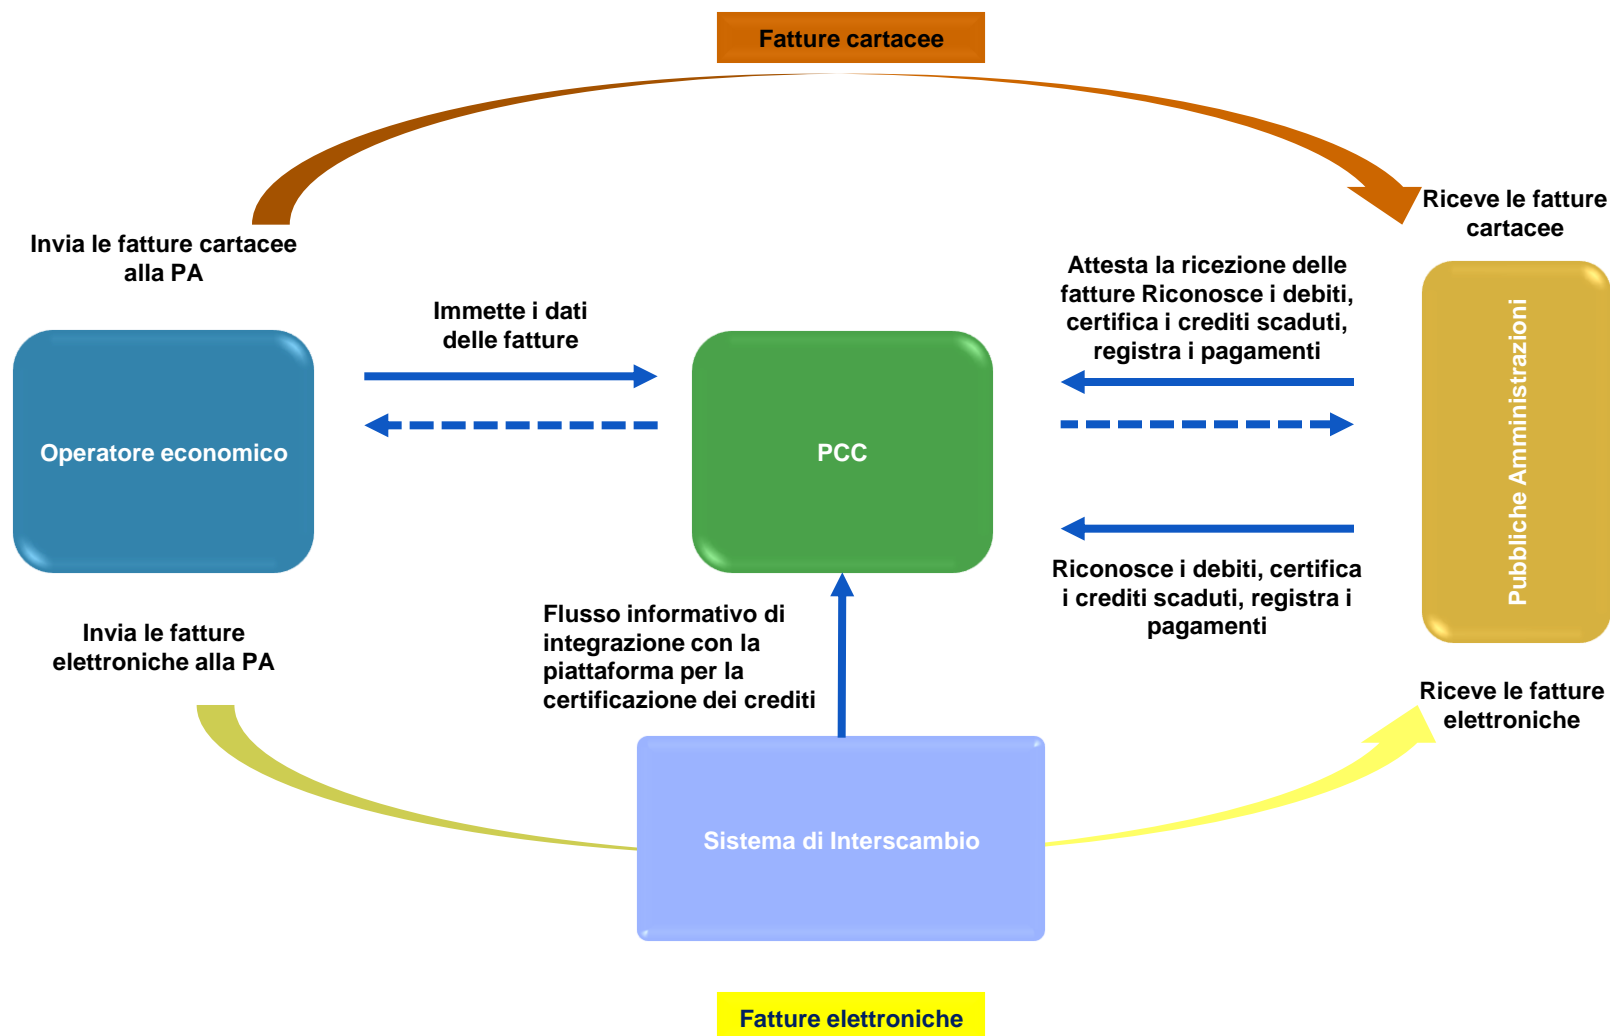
Fatture cartacee

Invia le fatture cartacee alla PA

Riceve le fatture cartacee

Attesta la ricezione delle fatture Riconosce i debiti, certifica i crediti scaduti, registra i pagamenti

Immette i dati delle fatture

Operatore economico

PCC

Pubbliche Amministrazioni

Riconosce i debiti, certifica i crediti scaduti, registra i pagamenti

Invia le fatture elettroniche alla PA

Flusso informativo di integrazione con la piattaforma per la certificazione dei crediti

Riceve le fatture elettroniche

Sistema di Interscambio

Fatture elettroniche